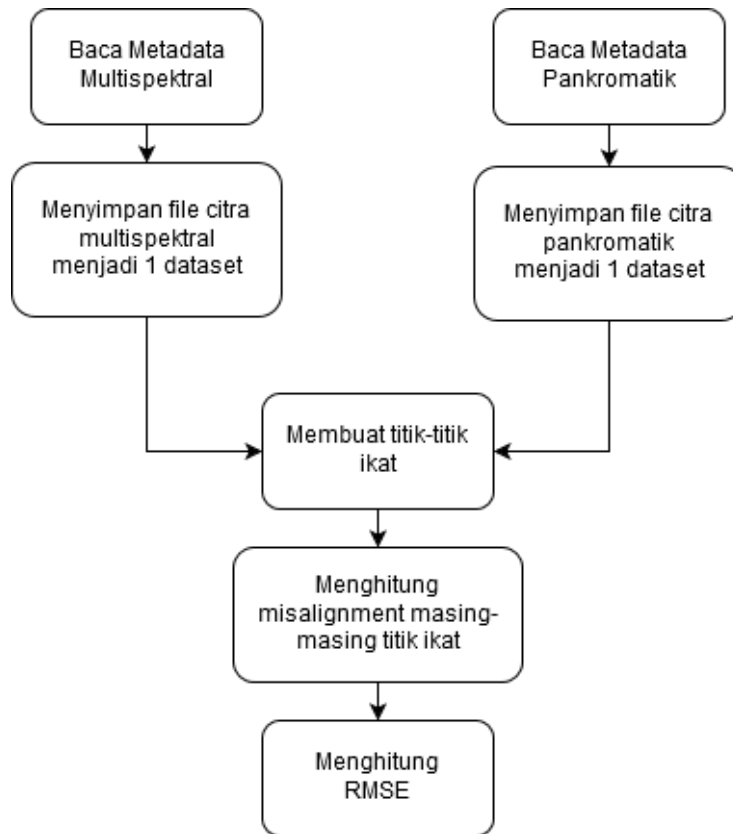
Baca Metadata Multispektral

Baca Metadata Pankromatik

Menyimpan file citra multispektral menjadi 1 dataset

Menyimpan file citra pankromatik menjadi 1 dataset

Membuat titik-titik ikat

Menghitung misalignment masing-masing titik ikat

Menghitung RMSE